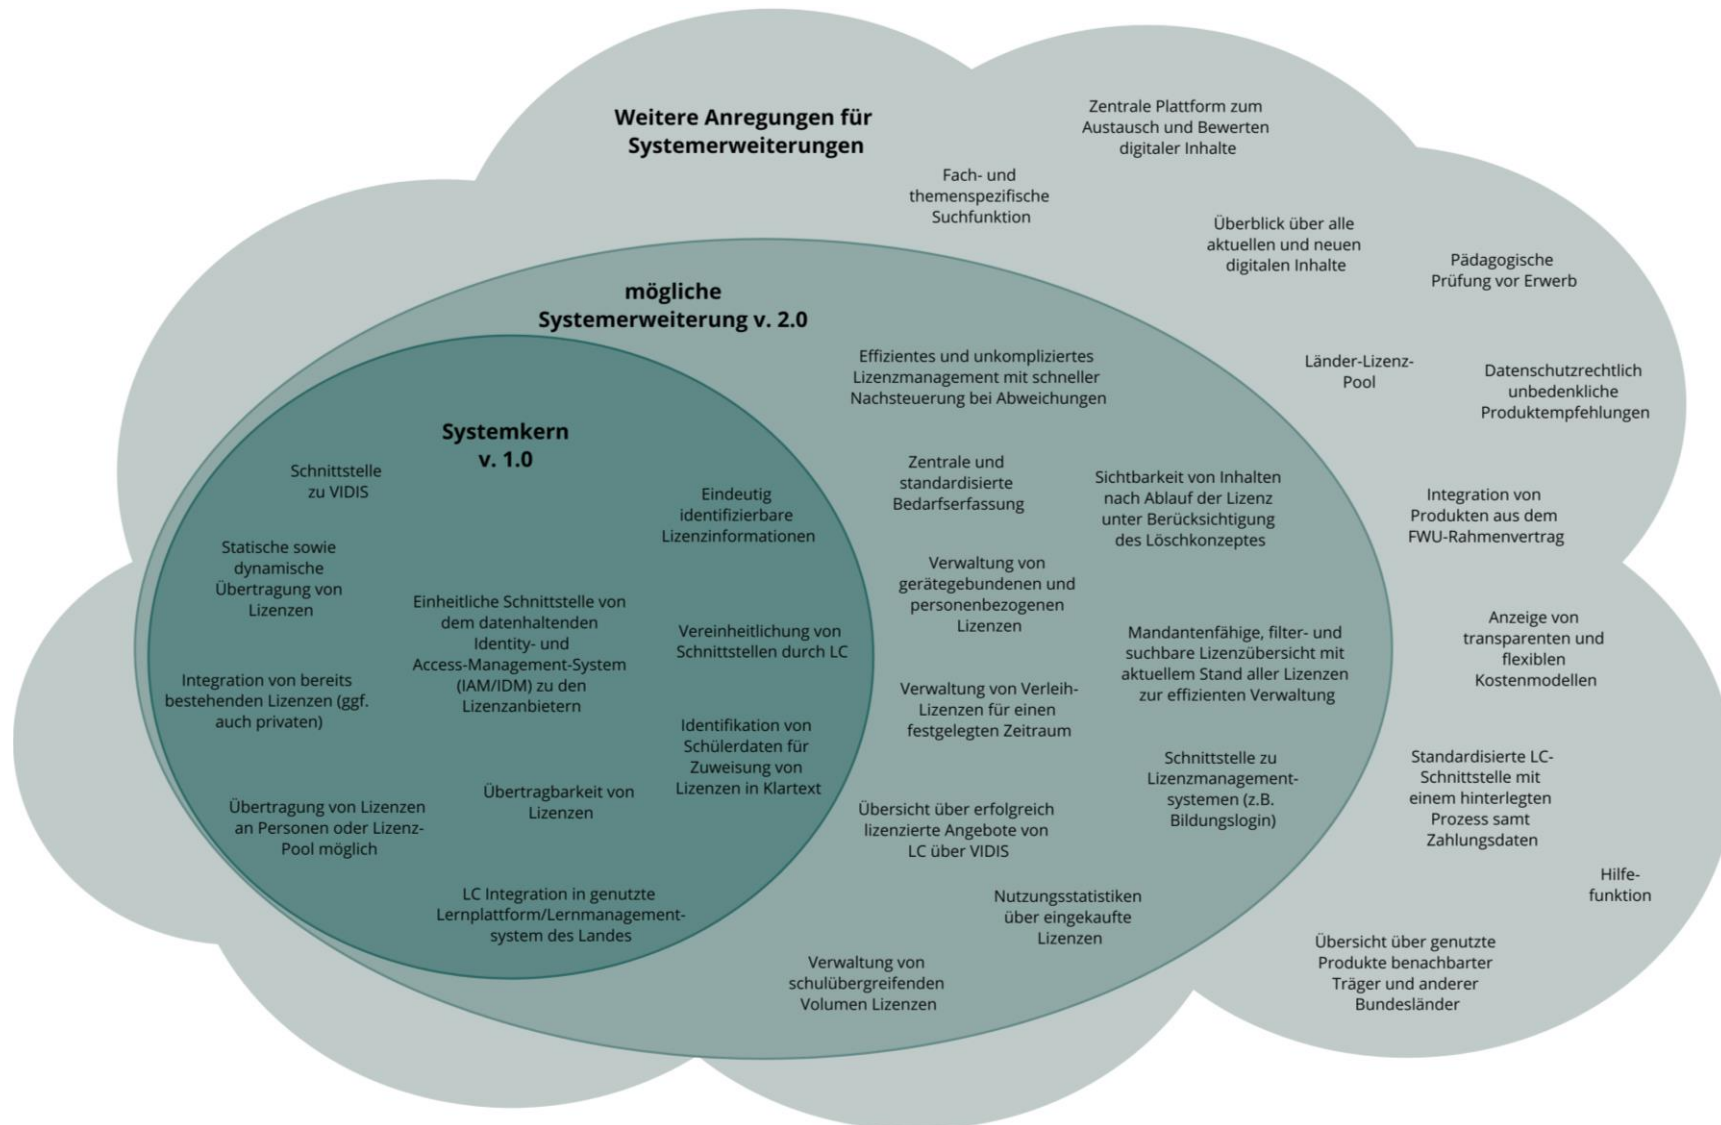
Weitere Anregungen für Systemerweiterungen

Zentrale Plattform zum Austausch und Bewerten digitaler Inhalte

Fach- und themenspezifische Suchfunktion

Überblick über alle aktuellen und neuen digitalen Inhalte

Pädagogische Prüfung vor Erwerb

Länder-Lizenz-Pool

Datenschutzrechtlich unbedenkliche Produktempfehlungen

Integration von Produkten aus dem FWU-Rahmenvertrag

Anzeige von transparenten und flexiblen Kostenmodellen

Standardisierte LC-Schnittstelle mit einem hinterlegten Prozess samt Zahlungsdaten

Hilfefunktion

Übersicht über genutzte Produkte benachbarter Träger und anderer Bundesländer

mögliche Systemerweiterung v. 2.0

Effizientes und unkompliziertes Lizenzmanagement mit schneller Nachsteuerung bei Abweichungen

Zentrale und standardisierte Bedarfserfassung

Sichtbarkeit von Inhalten nach Ablauf der Lizenz unter Berücksichtigung des Löschkonzeptes

Verwaltung von gerätegebundenen und personenbezogenen Lizenzen

Mandantenfähige, filter- und suchbare Lizenzübersicht mit aktuellem Stand aller Lizenzen zur effizienten Verwaltung

Verwaltung von Verleih-Lizenzen für einen festgelegten Zeitraum

Schnittstelle zu Lizenzmanagement-systemen (z.B. Bildungslogin)

Übersicht über erfolgreich lizenzierte Angebote von LC über VIDIS

Nutzungsstatistiken über eingekaufte Lizenzen

Verwaltung von schulübergreifenden Volumen Lizenzen

Systemkern v. 1.0

Schnittstelle zu VIDIS

Eindeutig identifizierbare Lizenzinformationen

Statische sowie dynamische Übertragung von Lizenzen

Einheitliche Schnittstelle von dem datenhaltenden Identity- und Access-Management-System (IAM/IDM) zu den Lizenzanbietern

Vereinheitlichung von Schnittstellen durch LC

Integration von bereits bestehenden Lizenzen (ggf. auch privaten)

Identifikation von Schülerdaten für Zuweisung von Lizenzen in Klartext

Übertragbarkeit von Lizenzen

Übertragung von Lizenzen an Personen oder Lizenz-Pool möglich

LC Integration in genutzte Lernplattform/Lernmanagement-system des Landes